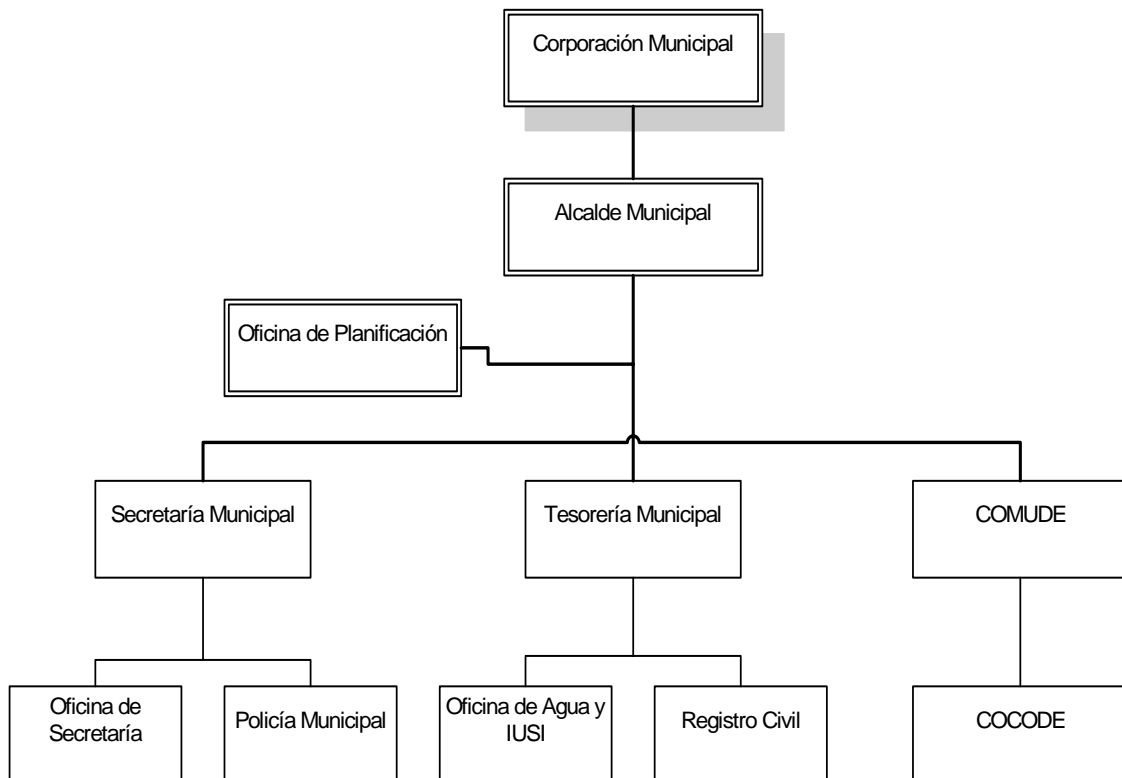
Corporación Municipal

Alcalde Municipal

Oficina de Planificación

Secretaría Municipal

Tesorería Municipal

COMUDE

Oficina de Secretaría

Policía Municipal

Oficina de Agua y IUSI

Registro Civil

COCODE